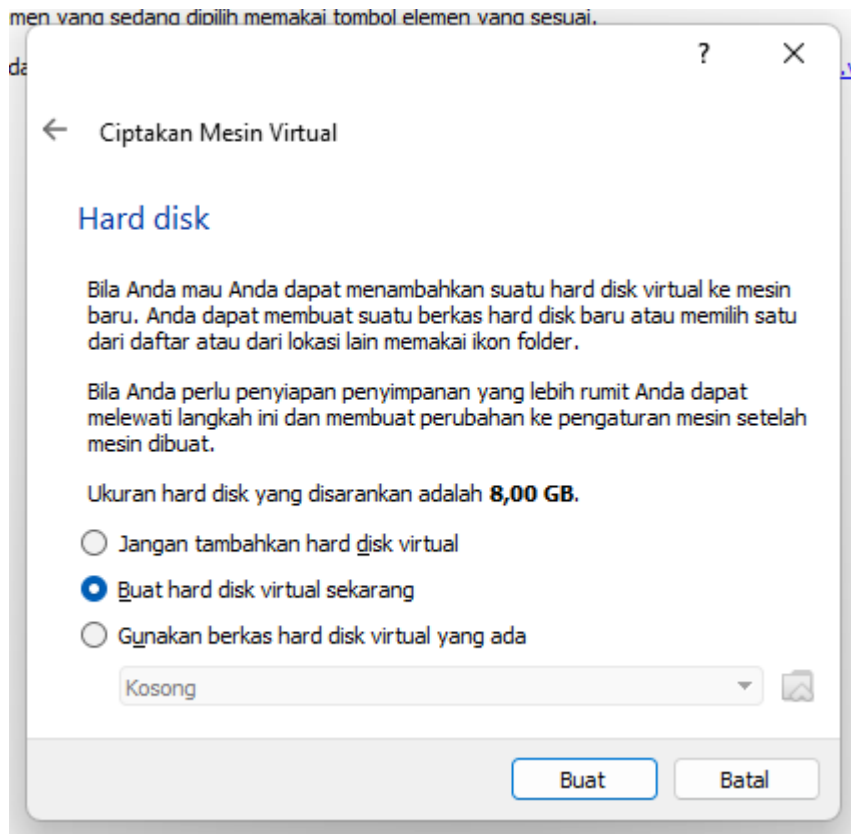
men yang sedang dipilih memakai tombol elemen yang sesuai.

da

?

Ciptakan Mesin Virtual

Hard disk

Bila Anda mau Anda dapat menambahkan suatu hard disk virtual ke mesin baru. Anda dapat membuat suatu berkas hard disk baru atau memilih satu dari daftar atau dari lokasi lain memakai ikon folder.

Bila Anda perlu penyiapan penyimpanan yang lebih rumit Anda dapat melewati langkah ini dan membuat perubahan ke pengaturan mesin setelah mesin dibuat.

Ukuran hard disk yang disarankan adalah **8,00 GB**.

Jangan tambahkan hard disk virtual

Buat hard disk virtual sekarang

Gunakan berkas hard disk virtual yang ada

Kosong

Buat

Batal